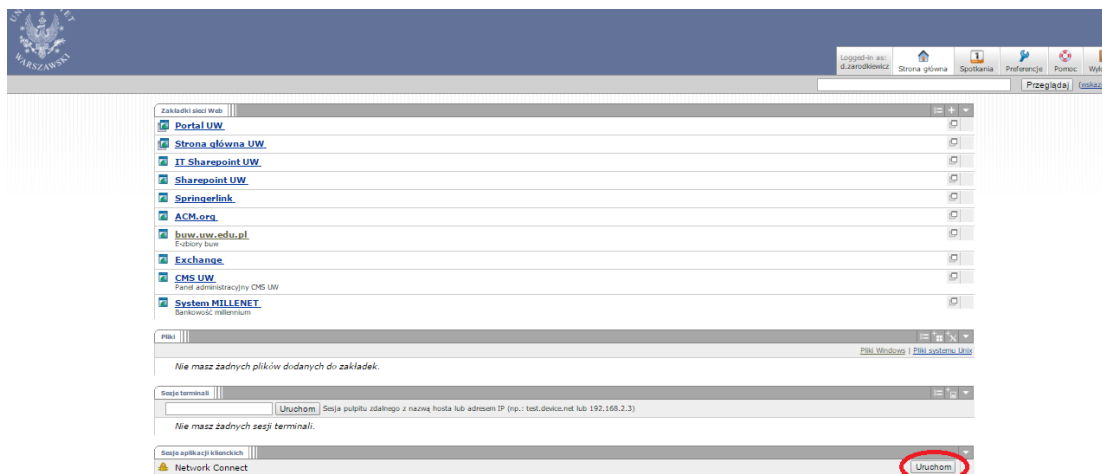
UNIWERSYTET WARSZAWSKI

Logged-in as: d.zarodkiewicz
Strona główna
Spotkania
Preferencje
Pomoc
Wyl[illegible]

Przeglądaj (wskaz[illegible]

Zakładki sieci Web
Portal UW
Strona główna UW
IT Sharepoint UW
Sharepoint UW
Springerlink
ACM.org
buw.uw.edu.pl
E-zbiory buw
Exchange
CMS UW
Panel administracyjny CMS UW
System MILLENET
Bankowość millennium

Pliki
Pliki Windows | Pliki systemu Unix
Nie masz żadnych plików dodanych do zakładek.

Sesje terminali
Uruchom Sesja pulpitu zdalnego z nazwą hosta lub adresem IP (np.: test.device.net lub 192.168.2.3)
Nie masz żadnych sesji terminali.

Sesje aplikacji klienckich
Network Connect
Uruchom